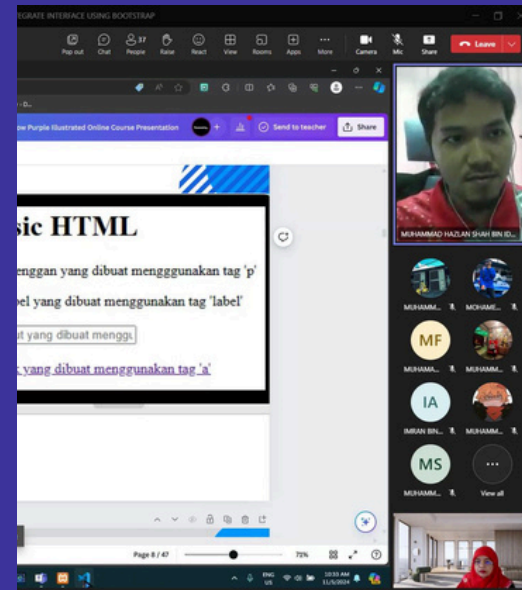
EGRATE INTERFACE USING BOOTSTRAP

Pop out Chat 37 People Raise React View Rooms Apps More Camera Mic Share Leave

ow Purple Illustrated Online Course Presentation Send to teacher Share

sic HTML

renggan yang dibuat mengggunakan tag 'p'

bel yang dibuat menggunakan tag 'label'

ut yang dibuat menggu

k yang dibuat menggunakan tag 'a'

Page 8 / 47 71%

MUHAMMAD HAZLAN SHAH BIN ID...

MUHAMM... MOHAME...

MF MUHAMMA... MUHAMM...

IA IMRAN BIN... MUHAMM...

MS MUHAMM... View all

ENG US 10:33 AM 11/6/2024